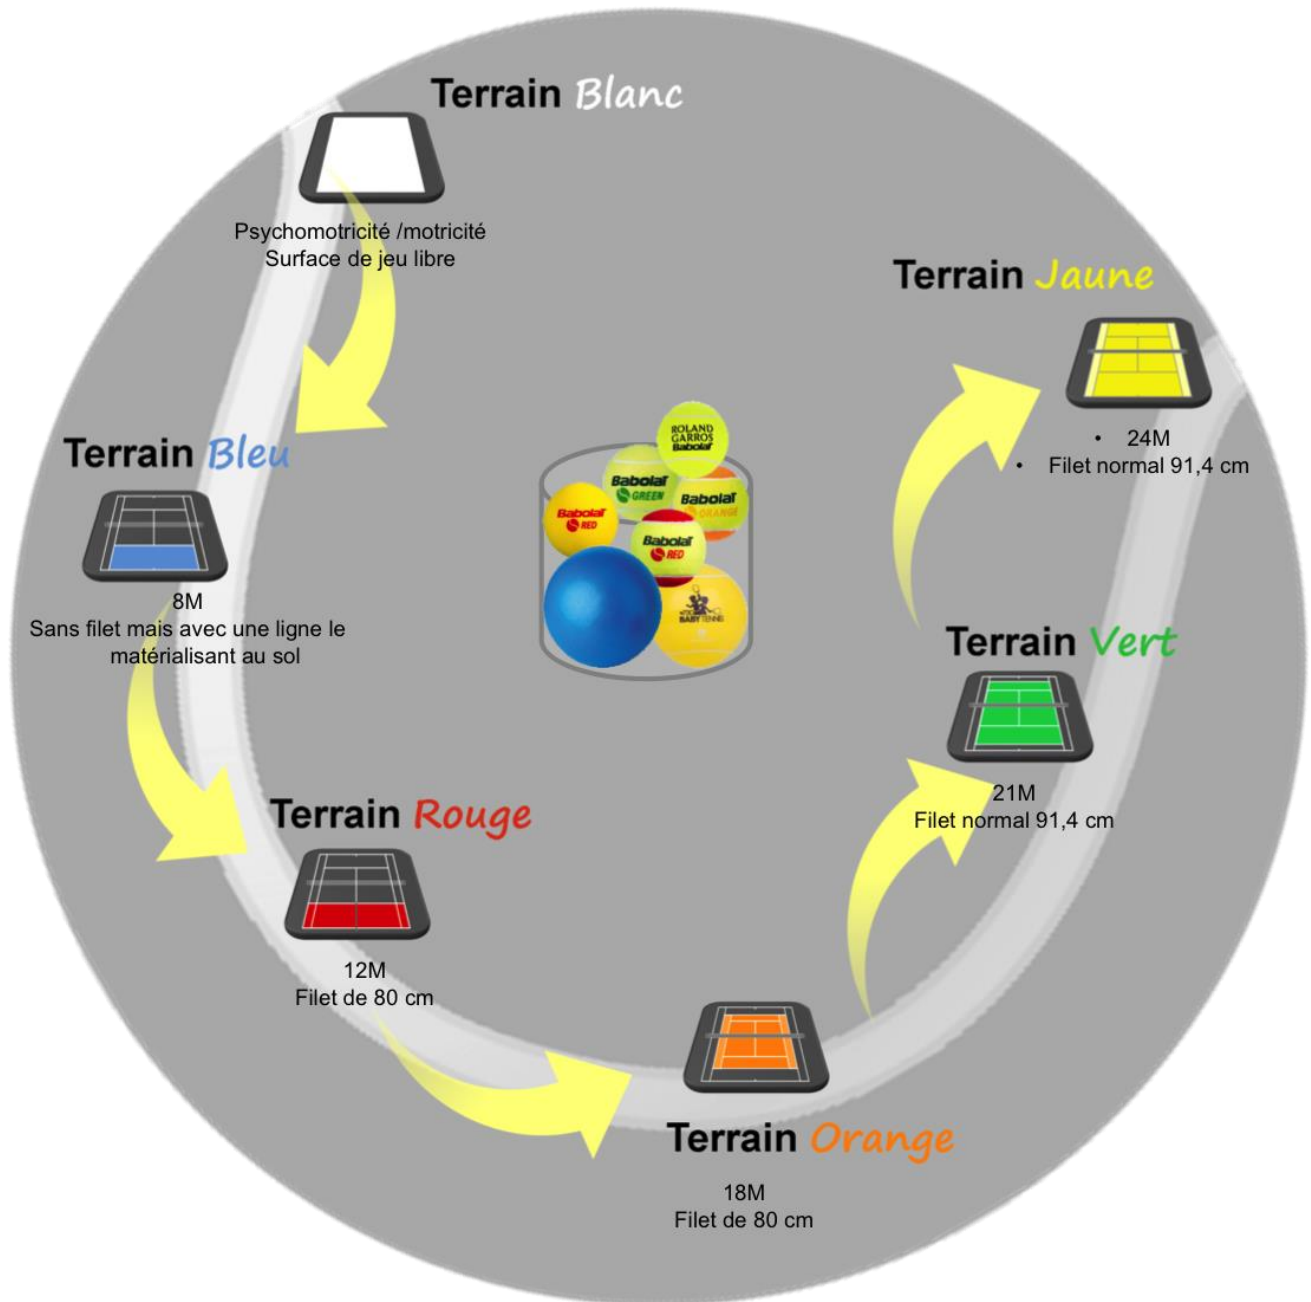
Terrain Blanc

Psychomotricité /motricité
Surface de jeu libre

Terrain Jaune

• 24M
• Filet normal 91,4 cm

Terrain Bleu

8M
Sans filet mais avec une ligne le matérialisant au sol

ROLAND GARROS Babolat

Babolat GREEN

Babolat ORANGE

Babolat RED

Babolat RED

BABY TENNIS

Terrain Vert

21M
Filet normal 91,4 cm

Terrain Rouge

12M
Filet de 80 cm

Terrain Orange

18M
Filet de 80 cm